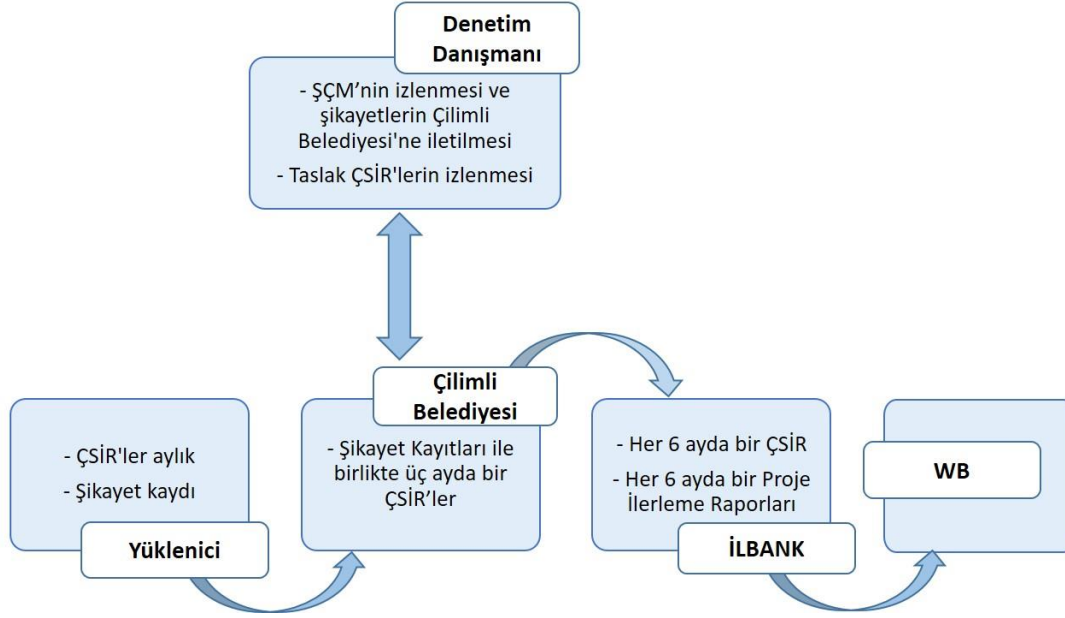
Denetim Danışmanı

- ŞÇM'nin izlenmesi ve şikayetlerin Çilimli Belediyesi'ne iletilmesi

- Taslak ÇSİR'lerin izlenmesi

- ÇSİR'ler aylık

- Şikayet kaydı

Yüklenici

Çilimli Belediyesi

- Şikayet Kayıtları ile birlikte üç ayda bir ÇSİR'ler

- Her 6 ayda bir ÇSİR

- Her 6 ayda bir Proje İlerleme Raporları

İLBANK

WB